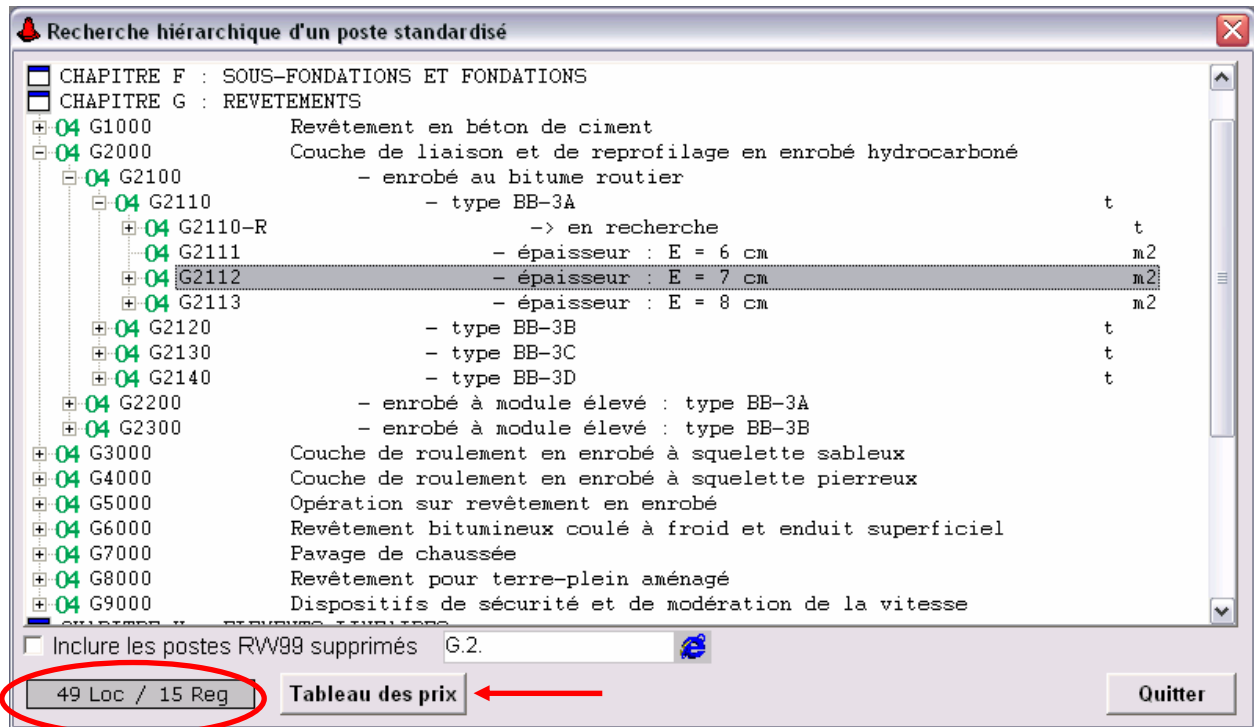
Recherche hiérarchique d'un poste standardisé

CHAPITRE F : SOUS-FONDATIONS ET FONDATIONS
CHAPITRE G : REVETEMENTS
04 G1000 Revêtement en béton de ciment
04 G2000 Couche de liaison et de reprofilage en enrobé hydrocarboné
04 G2100 – enrobé au bitume routier
04 G2110 – type BB-3A t
04 G2110-R -> en recherche t
04 G2111 – épaisseur : E = 6 cm m2
04 G2112 – épaisseur : E = 7 cm m2
04 G2113 – épaisseur : E = 8 cm m2
04 G2120 – type BB-3B t
04 G2130 – type BB-3C t
04 G2140 – type BB-3D t
04 G2200 – enrobé à module élevé : type BB-3A
04 G2300 – enrobé à module élevé : type BB-3B
04 G3000 Couche de roulement en enrobé à squelette sableux
04 G4000 Couche de roulement en enrobé à squelette pierreux
04 G5000 Opération sur revêtement en enrobé
04 G6000 Revêtement bitumineux coulé à froid et enduit superficiel
04 G7000 Pavage de chaussée
04 G8000 Revêtement pour terre-plein aménagé
04 G9000 Dispositifs de sécurité et de modération de la vitesse
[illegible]

Inclure les postes RW99 supprimés
G.2.

49 Loc / 15 Reg
Tableau des prix
Quitter